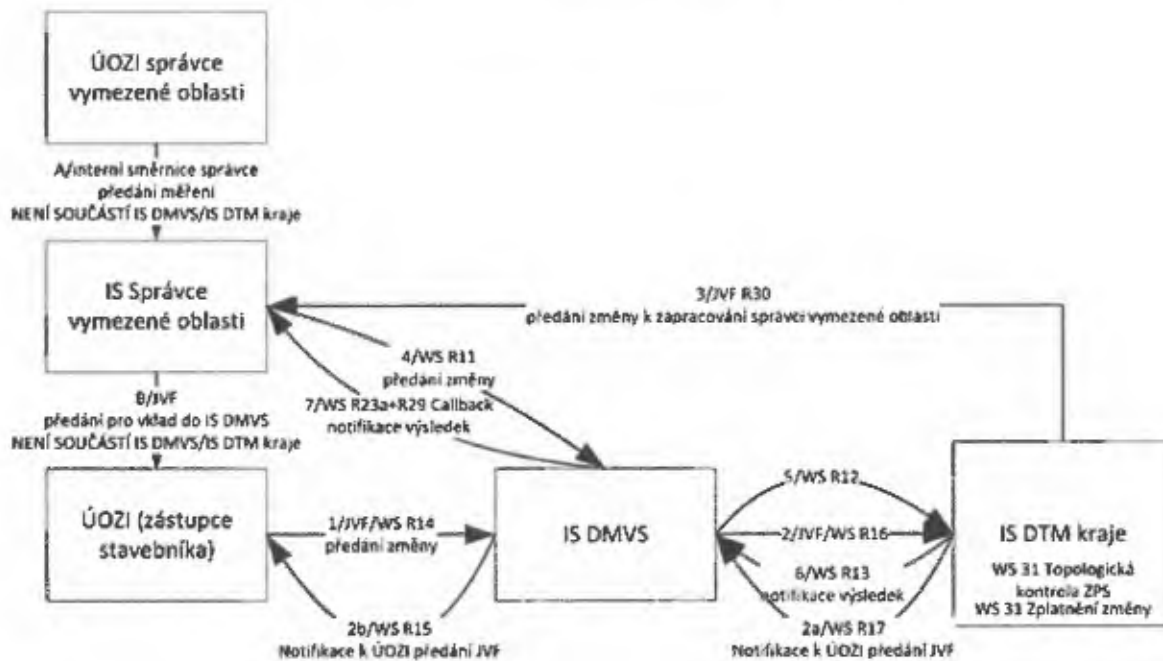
ÚOZI správce vymezené oblasti

A/interní směrnice správce předání měření NENÍ SOUČÁSTÍ IS DMVS/IS DTM kraje

IS Správce vymezené oblasti

3/JVF R30 předání změny k zapracování správci vymezené oblasti

4/WS R11 předání změny

7/WS R23a+R29 Callback notifikace výsledek

B/JVF předání pro vklad do IS DMVS NENÍ SOUČÁSTÍ IS DMVS/IS DTM kraje

ÚOZI (zástupce stavebníka)

1/JVF/WS R14 předání změny

2b/WS R15 Notifikace k ÚOZI předání JVF

IS DMVS

5/WS R12

2/JVF/WS R16

6/WS R13 notifikace výsledek

2a/WS R17 Notifikace k ÚOZI předání JVF

IS DTM kraje

WS 31 Topologická kontrola ZPS
WS 31 Zplatnění změny